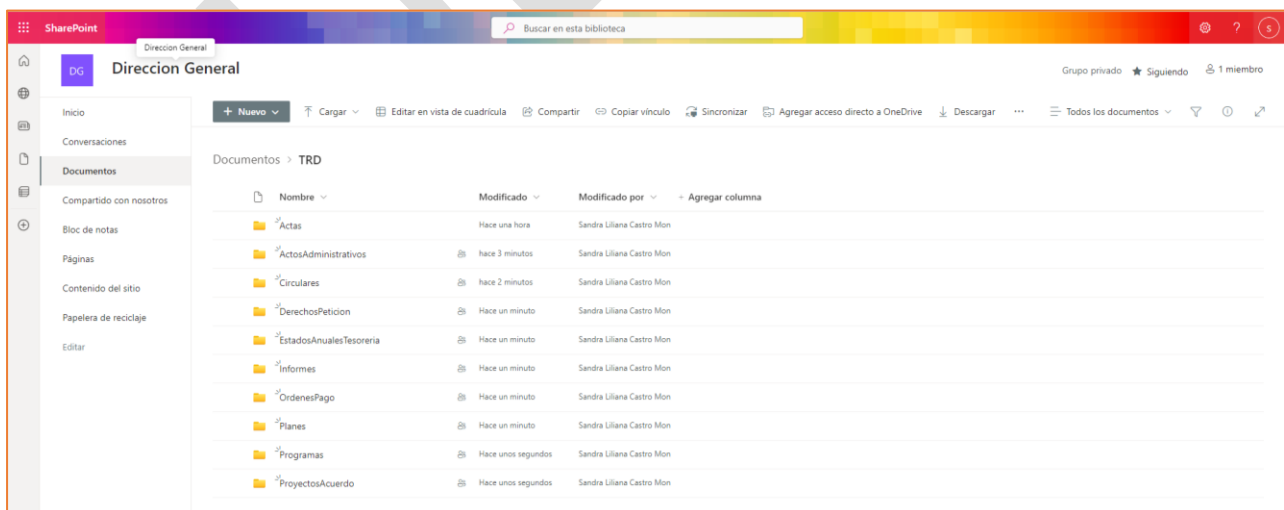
SharePoint

Buscar en esta biblioteca

? S

Direccion General

DG Direccion General

Grupo privado ★ Siguiendo 1 miembro

Inicio
Conversaciones
Documentos
Compartido con nosotros
Bloc de notas
Páginas
Contenido del sitio
Papelera de reciclaje
Editar

+ Nuevo Cargar Editar en vista de cuadrícula Compartir Copiar vínculo Sincronizar Agregar acceso directo a OneDrive Descargar ··· Todos los documentos

Documentos > TRD

| Nombre | Modificado | Modificado por | + Agregar columna |
|---|---|---|---|
| Actas | Hace una hora | Sandra Liliana Castro Mon | |
| ActosAdministrativos | hace 3 minutos | Sandra Liliana Castro Mon | |
| Circulares | hace 2 minutos | Sandra Liliana Castro Mon | |
| DerechosPeticion | Hace un minuto | Sandra Liliana Castro Mon | |
| EstadosAnualesTesoreria | Hace un minuto | Sandra Liliana Castro Mon | |
| Informes | Hace un minuto | Sandra Liliana Castro Mon | |
| OrdenesPago | Hace un minuto | Sandra Liliana Castro Mon | |
| Planes | Hace un minuto | Sandra Liliana Castro Mon | |
| Programas | Hace unos segundos | Sandra Liliana Castro Mon | |
| ProyectosAcuerdo | Hace unos segundos | Sandra Liliana Castro Mon | |